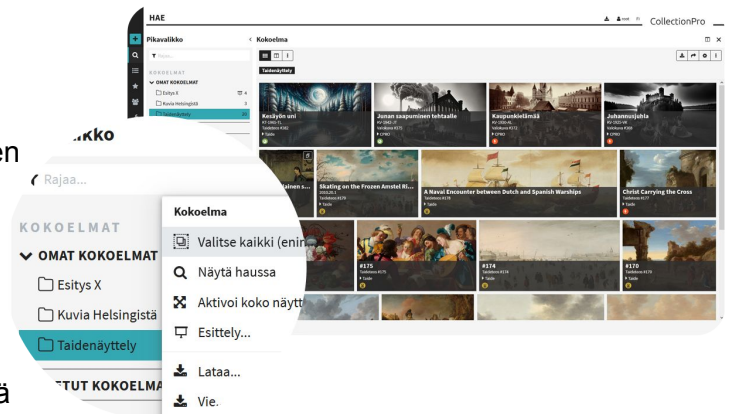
HAE
CollectionPro
Pikavalikko
Kokoelma
Rajaa...
KOKOELMAT
OMAT KOKOELMAT
Esitys X 4
Kuvia Helsingistä 3
Taidenäyttely
Taidenäyttely
Kesäyön uni
Taideteos #182
Taide
Junan saapuminen tehtaalle
Taideteos #171
CPMO
Kaupunkielämää
Taideteos #172
CPMO
Juhannusjuhla
Taideteos #169
CPMO
Skating on the Frozen Amstel Ri...
Taideteos #178
Taide
A Naval Encounter between Dutch and Spanish Warships
Taideteos #138
Taide
Christ Carrying the Cross
Taideteos #177
Taide
#175
Taideteos #175
Taide
#174
Taideteos #174
Taide
#170
Taideteos #170
Taide
en
ikko
Rajaa...
KOKOELMAT
OMAT KOKOELMAT
Esitys X
Kuvia Helsingistä
Taidenäyttely
ETUT KOKOELMA
ä
Kokoelma
Valitse kaikki (enin
Näytä haussa
Aktivoi koko näytt
Esittely...
Lataa...
Vie.